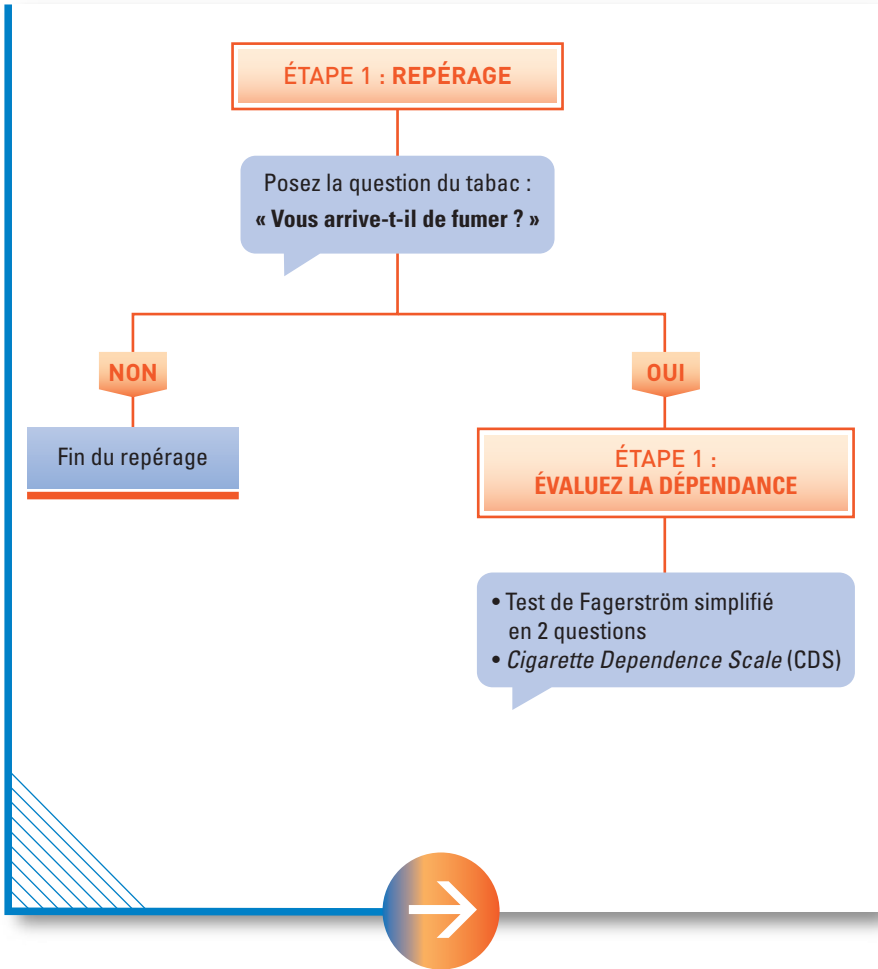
ÉTAPE 1 : REPÉRAGE

Posez la question du tabac :
« Vous arrive-t-il de fumer ? »

NON

Fin du repérage

OUI

ÉTAPE 1 :
ÉVALUEZ LA DÉPENDANCE

• Test de Fagerström simplifié en 2 questions
• *Cigarette Dependence Scale* (CDS)